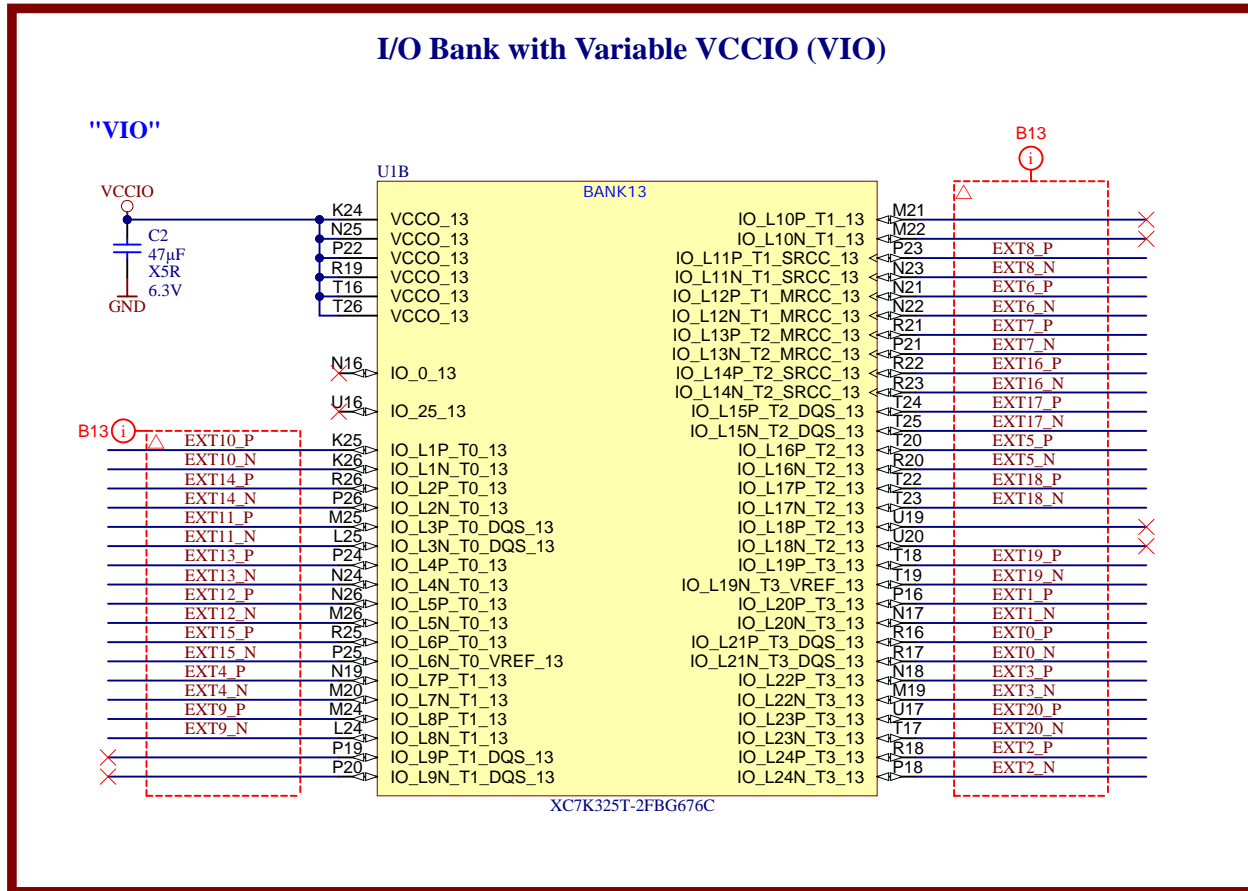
I/O Bank with Variable VCCIO (VIO)

"VIO"

VCCIO
C2
47µF
X5R
6.3V
GND

U1B
BANK13

K24 VCCO_13
N25 VCCO_13
P22 VCCO_13
R19 VCCO_13
T16 VCCO_13
T26 VCCO_13

N16 IO_0_13
U16 IO_25_13

B13
EXT10_P K25 IO_L1P_T0_13
EXT10_N K26 IO_L1N_T0_13
EXT14_P R26 IO_L2P_T0_13
EXT14_N P26 IO_L2N_T0_13
EXT11_P M25 IO_L3P_T0_DQS_13
EXT11_N L25 IO_L3N_T0_DQS_13
EXT13_P P24 IO_L4P_T0_13
EXT13_N N24 IO_L4N_T0_13
EXT12_P N26 IO_L5P_T0_13
EXT12_N M26 IO_L5N_T0_13
EXT15_P R25 IO_L6P_T0_13
EXT15_N P25 IO_L6N_T0_VREF_13
EXT4_P N19 IO_L7P_T1_13
EXT4_N M20 IO_L7N_T1_13
EXT9_P M24 IO_L8P_T1_13
EXT9_N L24 IO_L8N_T1_13
P19 IO_L9P_T1_DQS_13
P20 IO_L9N_T1_DQS_13

B13
IO_L10P_T1_13 M21
IO_L10N_T1_13 M22
IO_L11P_T1_SRCC_13 P23 EXT8_P
IO_L11N_T1_SRCC_13 N23 EXT8_N
IO_L12P_T1_MRCC_13 N21 EXT6_P
IO_L12N_T1_MRCC_13 N22 EXT6_N
IO_L13P_T2_MRCC_13 R21 EXT7_P
IO_L13N_T2_MRCC_13 P21 EXT7_N
IO_L14P_T2_SRCC_13 R22 EXT16_P
IO_L14N_T2_SRCC_13 R23 EXT16_N
IO_L15P_T2_DQS_13 T24 EXT17_P
IO_L15N_T2_DQS_13 T25 EXT17_N
IO_L16P_T2_13 T20 EXT5_P
IO_L16N_T2_13 R20 EXT5_N
IO_L17P_T2_13 T22 EXT18_P
IO_L17N_T2_13 T23 EXT18_N
IO_L18P_T2_13 U19
IO_L18N_T2_13 U20
IO_L19P_T3_13 T18 EXT19_P
IO_L19N_T3_VREF_13 T19 EXT19_N
IO_L20P_T3_13 P16 EXT1_P
IO_L20N_T3_13 N17 EXT1_N
IO_L21P_T3_DQS_13 R16 EXT0_P
IO_L21N_T3_DQS_13 R17 EXT0_N
IO_L22P_T3_13 N18 EXT3_P
IO_L22N_T3_13 M19 EXT3_N
IO_L23P_T3_13 U17 EXT20_P
IO_L23N_T3_13 T17 EXT20_N
IO_L24P_T3_13 R18 EXT2_P
IO_L24N_T3_13 P18 EXT2_N

XC7K325T-2FBG676C